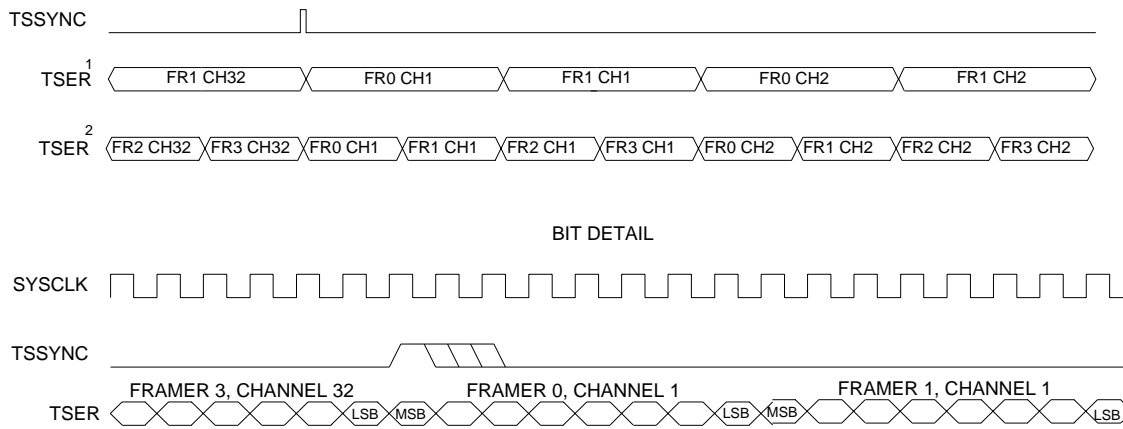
TSSYNC

TSER$^1$ FR1 CH32 FR0 CH1 FR1 CH1 FR0 CH2 FR1 CH2

TSER$^2$ FR2 CH32 FR3 CH32 FR0 CH1 FR1 CH1 FR2 CH1 FR3 CH1 FR0 CH2 FR1 CH2 FR2 CH2 FR3 CH2

BIT DETAIL

SYSCLK

TSSYNC

FRAMER 3, CHANNEL 32 FRAMER 0, CHANNEL 1 FRAMER 1, CHANNEL 1

TSER LSB MSB LSB MSB LSB